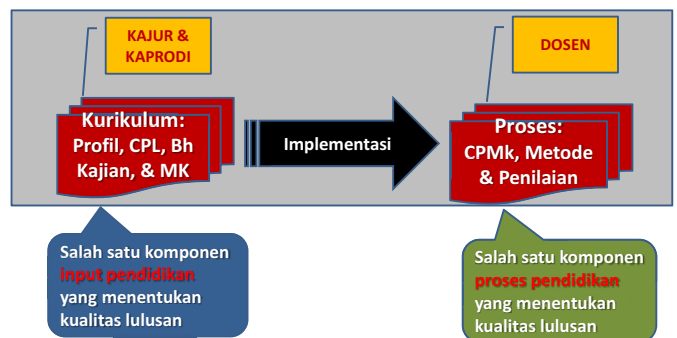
KAJUR & KAPRODI

Kurikulum: Profil, CPL, Bh Kajian, & MK

Implementasi

DOSEN

Proses: CPMk, Metode & Penilaian

Salah satu komponen input pendidikan yang menentukan kualitas lulusan

Salah satu komponen proses pendidikan yang menentukan kualitas lulusan